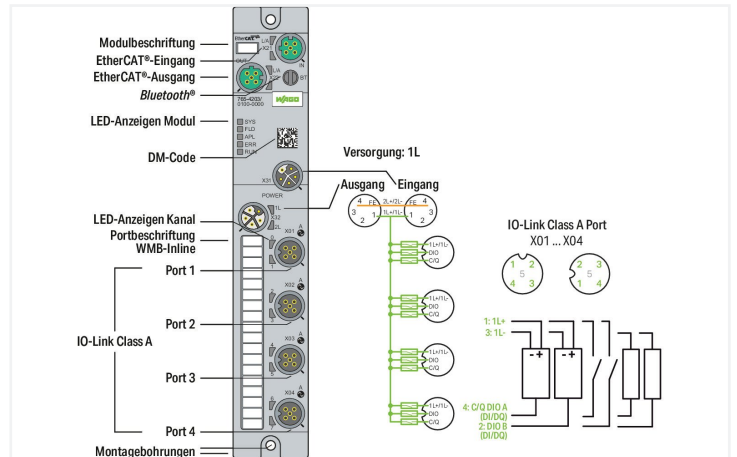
Modulbeschriftung
EtherCAT®-Eingang
EtherCAT®-Ausgang
Bluetooth®
LED-Anzeigen Modul
DM-Code
LED-Anzeigen Kanal
Portbeschriftung
WMB-Inline
Port 1
Port 2
IO-Link Class A
Port 3
Port 4
Montagebohrungen

EtherCAT
X2
X1
L/A
IN
L/A
OUT
ST
765-4203/
0100-0000
WAGO
SYS
FLD
APL
ERR
RUN
X31
POWER
1L
2L
X32
X01
X02
X03
X04
A
B

Versorgung: 1L
Ausgang
Eingang
4 FE 2
3 1
2L+/2L-
1L+/1L-
FE 4
1 3
2
1L+/1L-
DIO
C/Q
1L+/1L-
DIO
C/Q
1L+/1L-
DIO
C/Q
1L+/1L-
DIO
C/Q

IO-Link Class A Port
X01 ... X04
1 2
5
4 3
2 3
5
1 4

1: 1L+
3: 1L-
- +
- +
4: C/Q DIO A
(DI/DQ)
2: DIO B
(DI/DQ)